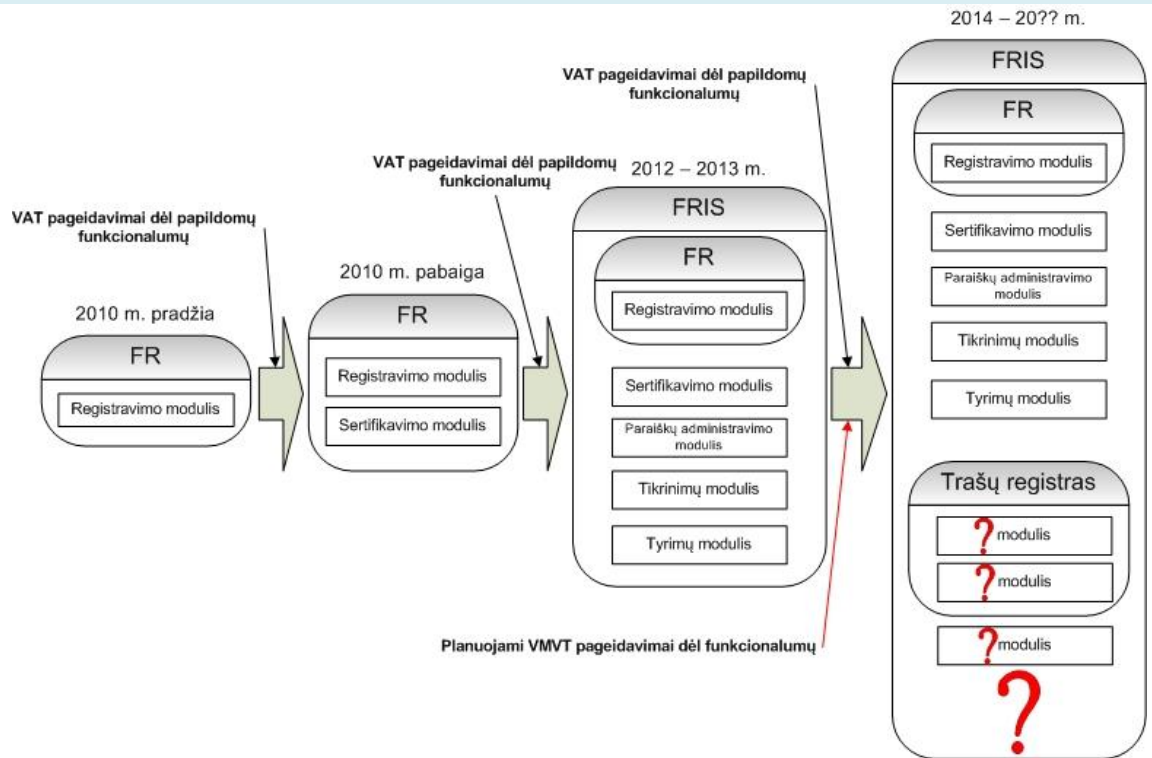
VAT pageidavimai dėl papildomų funkcionalumų

2010 m. pradžia

FR

Registravimo modulis

2010 m. pabaiga

FR

Registravimo modulis

Sertifikavimo modulis

VAT pageidavimai dėl papildomų funkcionalumų

2012 – 2013 m.

FRIS

FR

Registravimo modulis

Sertifikavimo modulis

Paraiškų administravimo modulis

Tikrinimų modulis

Tyrimų modulis

VAT pageidavimai dėl papildomų funkcionalumų

Planuojami VMVT pageidavimai dėl funkcionalumų

2014 – 20?? m.

FRIS

FR

Registravimo modulis

Sertifikavimo modulis

Paraiškų administravimo modulis

Tikrinimų modulis

Tyrimų modulis

Trašų registras

?modulis

?modulis

?modulis

?